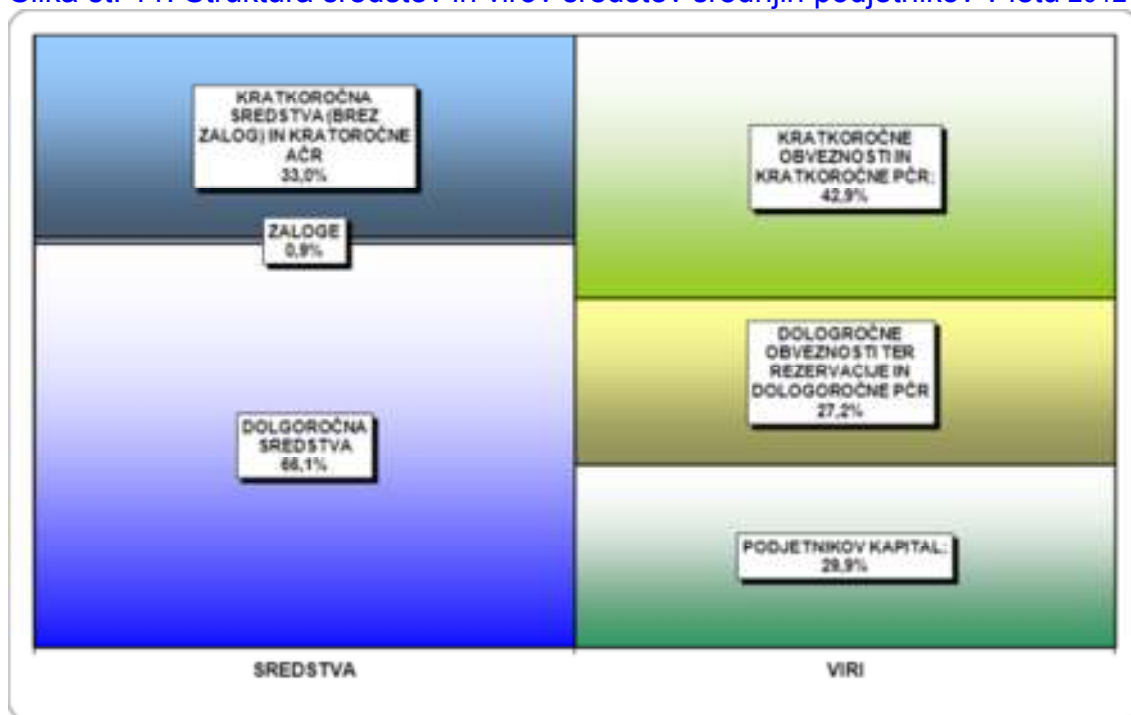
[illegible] Struktura sredstev in virov sredstev srednjih podjetnikov v letu 201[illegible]

KRATKOROČNA SREDSTVA (BREZ ZALOG) IN KRATOROČNE AČR 33,0%

ZALOGE 0,9%

DOLGOROČNA SREDSTVA 66,1%

KRATKOROČNE OBVEZNOSTI IN KRATKOROČNE PČR; 42,9%

DOLOGROČNE OBVEZNOSTI TER REZERVACIJE IN DOLOGOROČNE PČR 27,2%

PODJETNIKOV KAPITAL; 29,9%

SREDSTVA

VIRI